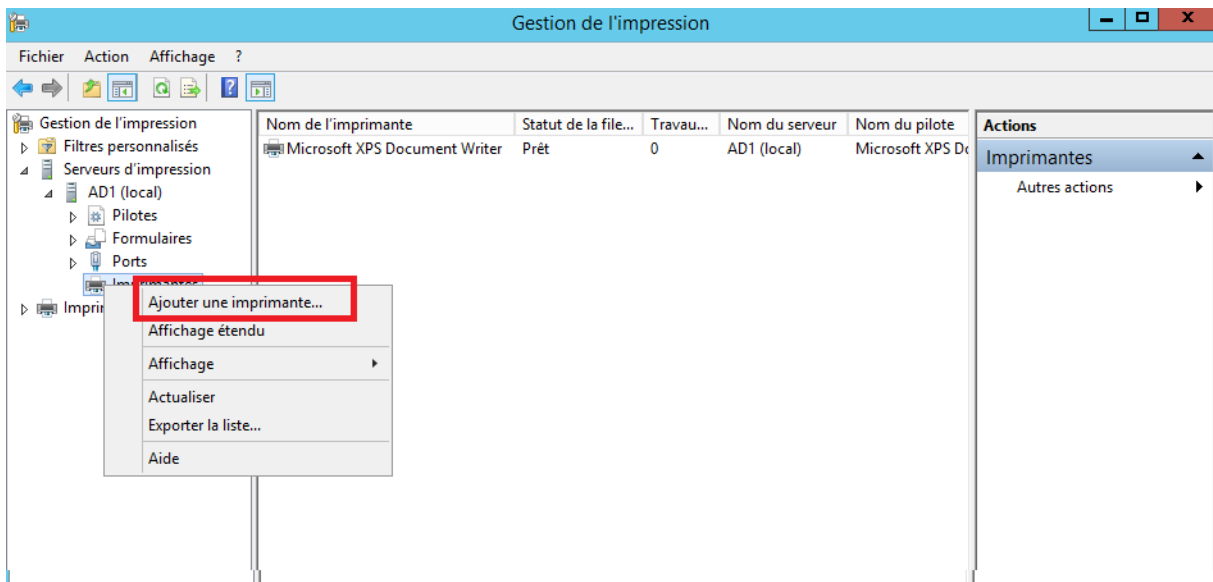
Gestion de l'impression

Fichier Action Affichage ?

Gestion de l'impression
Filtres personnalisés
Serveurs d'impression
AD1 (local)
Pilotes
Formulaires
Ports
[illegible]
Imprir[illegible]

| Nom de l'imprimante | Statut de la file... | Travau... | Nom du serveur | Nom du pilote |
|---|---|---|---|---|
| Microsoft XPS Document Writer | Prêt | 0 | AD1 (local) | Microsoft XPS Do |

Ajouter une imprimante...
Affichage étendu
Affichage
Actualiser
Exporter la liste...
Aide

Actions
Imprimantes
Autres actions